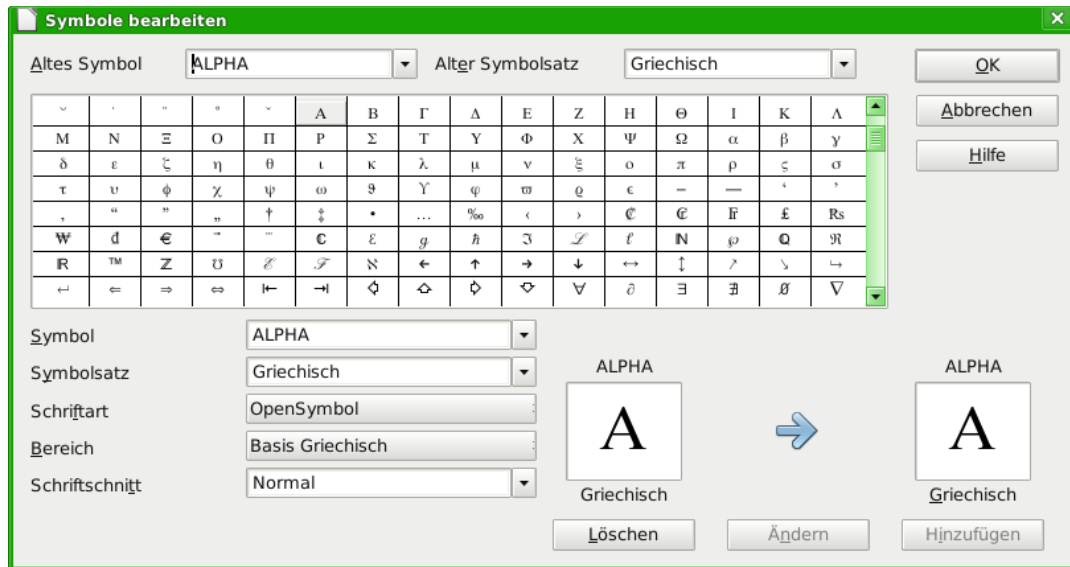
Symbole bearbeiten

Altes Symbol ALPHA Alter Symbolsatz Griechisch OK

Abbrechen

Hilfe

| ˘ | ˙ | ¨ | ˚ | ˇ | Α | Β | Γ | Δ | Ε | Ζ | Η | Θ | Ι | Κ | Λ |
|---|---|---|---|---|---|---|---|---|---|---|---|---|---|---|---|
| Μ | Ν | Ξ | Ο | Π | Ρ | Σ | Τ | Υ | Φ | Χ | Ψ | Ω | α | β | γ |
| δ | ε | ζ | η | θ | ι | κ | λ | μ | ν | ξ | ο | π | ρ | ς | σ |
| τ | υ | φ | χ | ψ | ω | ϑ | ϒ | φ | ϖ | ϱ | ϵ | – | — | ‘ | ’ |
| ‚ | “ | ” | „ | † | ‡ | • | … | ‰ | ‹ | › | ₡ | ₢ | ₣ | ₤ | ₨ |
| ₩ | ₫ | € | ⃗ | ⃛ | ℂ | ℇ | ℊ | ℏ | ℑ | ℒ | ℓ | ℕ | ℘ | ℚ | ℜ |
| ℝ | ™ | ℤ | ℧ | ℰ | ℱ | ℵ | ← | ↑ | → | ↓ | ↔ | ↕ | ↗ | ↘ | ↪ |
| ↩ | ⇐ | ⇒ | ⇔ | ⇤ | ⇥ | ⇦ | ⇧ | ⇨ | ⇩ | ∀ | ∂ | ∃ | ∄ | ∅ | ∇ |

Symbol ALPHA

Symbolsatz Griechisch

Schriftart OpenSymbol

Bereich Basis Griechisch

Schriftschnitt Normal

ALPHA
A
Griechisch

ALPHA
A
Griechisch

Löschen Ändern Hinzufügen